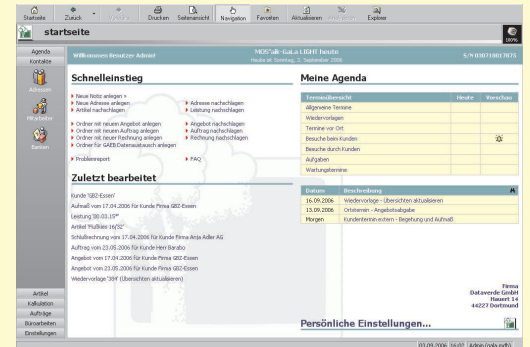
Startseite Zurück Vorwärts Drucken Seitenansicht Navigation Favoriten Aktualisieren Anmelden Explorer

startseite

100%

Agenda
Kontakte
Adressen
Mitarbeiter
Banken

Willkommen Benutzer Admin!

MOS'aik-GaLa LIGHT heute
Heute ist Sonntag, 3. September 2006

S/N 030710017075

Schnelleinstieg

Neue Notiz anlegen »
Neue Adresse anlegen
Artikel nachschlagen

Ordner mit neuem Angebot anlegen
Ordner mit neuem Auftrag anlegen
Ordner mit neuer Rechnung anlegen
Ordner für GAEB/Datenaustausch anlegen

Problemreport

Adresse nachschlagen
Leistung nachschlagen

Angebot nachschlagen
Auftrag nachschlagen
Rechnung nachschlagen

FAQ

Zuletzt bearbeitet

Kunde 'GBZ-Essen/'
Auftrag vom 17.04.2006 für Kunde Firma GBZ-Essen
Leistung '00.03.19*'
Artikel 'Fußleis 16/32'
Schlußrechnung vom 17.04.2006 für Kunde Firma Anja Adler AG
Auftrag vom 23.05.2006 für Kunde Herr Barabo
Angebot vom 17.04.2006 für Kunde Firma GBZ-Essen
Angebot vom 23.05.2006 für Kunde Firma GBZ-Essen
Wiedervorlage '30#' (Übersichten aktualisieren)

Meine Agenda

| Terminübersicht | Heute | Vorschau |
|---|---|---|
| Allgemeine Termine | | |
| Wiedervorlagen | | |
| Termine vor Ort | | |
| Besuche beim Kunden | | |
| Besuche durch Kunden | | |
| Aufgaben | | |
| Wartungstermine | | |

| Datum | Beschreibung |
|---|---|
| 16.09.2006 | Wiedervorlage - Übersichten aktualisieren |
| 15.09.2006 | Ortstermin - Angebotsabgabe |
| Morgen | Kundentermin extern - Begehung und Aufmaß |

Firma
Dataverde GmbH
Hauert 14
44227 Dortmund

Persönliche Einstellungen...

Artikel
Kalkulation
Aufträge
Büroarbeiten
Einstellungen

03.09.2006 16:02 Admin (vala.mdb)